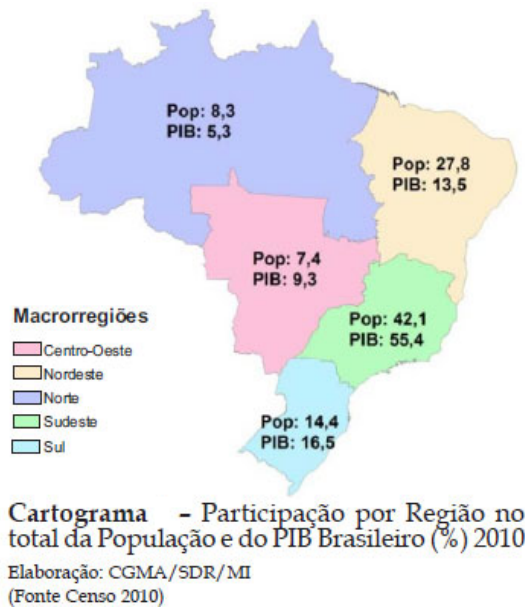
Pop: 8,3
PIB: 5,3

Pop: 27,8
PIB: 13,5

Pop: 7,4
PIB: 9,3

Pop: 42,1
PIB: 55,4

Pop: 14,4
PIB: 16,5

Macrorregiões
Centro-Oeste
Nordeste
Norte
Sudeste
Sul

Cartograma - Participação por Região no total da População e do PIB Brasileiro (%) 2010

Elaboração: CGMA/SDR/MI
(Fonte Censo 2010)